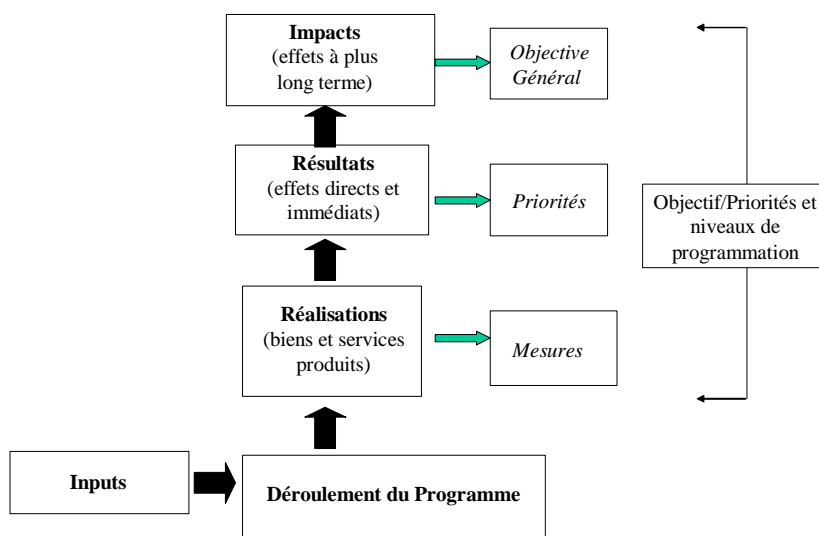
**Impacts**
(effets à plus long terme)

*Objective Général*

**Résultats**
(effets directs et immédiats)

*Priorités*

Objectif/Priorités et niveaux de programmation

**Réalisations**
(biens et services produits)

*Mesures*

**Inputs**

**Déroulement du Programme**